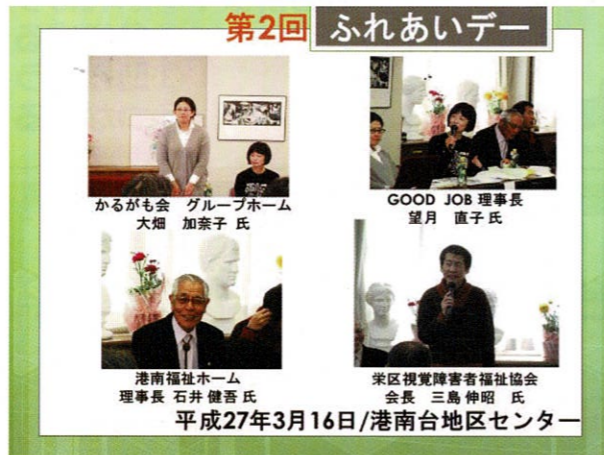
第2回 ふれあいデー

かるがも会 グループホーム
大畑 加奈子 氏

GOOD JOB 理事長
望月 直子 氏

港南福祉ホーム
理事長 石井 健吾 氏

栄区視覚障害者福祉協会
会長 三島 伸昭 氏

平成27年3月16日/港南台地区センター